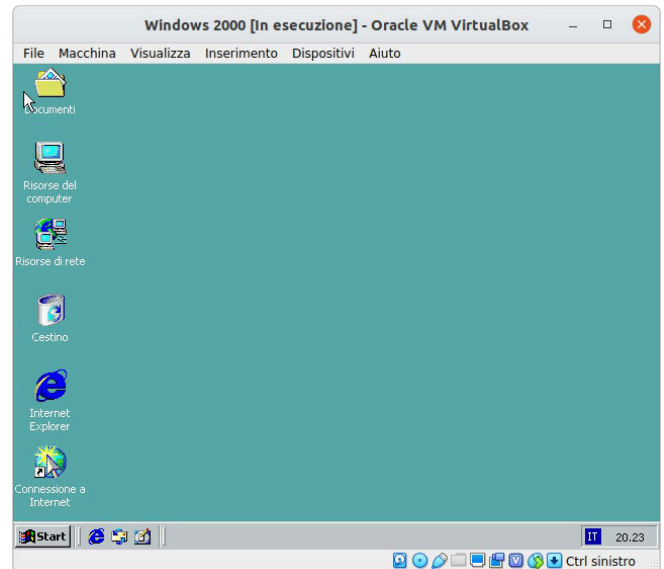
Windows 2000 [In esecuzione] - Oracle VM VirtualBox

File Macchina Visualizza Inserimento Dispositivi Aiuto

Documenti

Risorse del computer

Risorse di rete

Cestino

Internet Explorer

Connessione a Internet

Start

IT 20.23

Ctrl sinistro